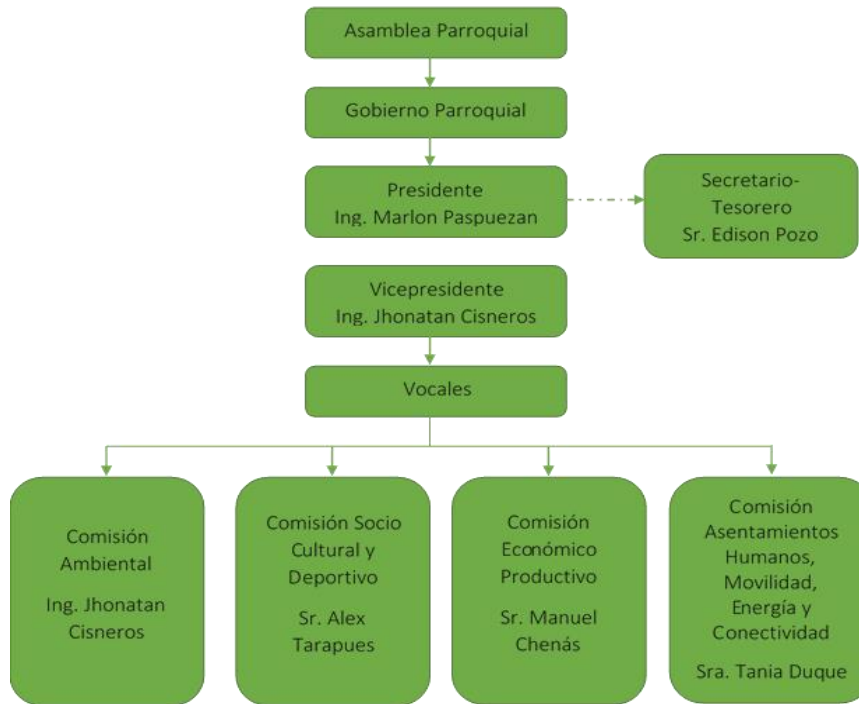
Asamblea Parroquial

Gobierno Parroquial

Presidente
Ing. Marlon Paspuezan

Secretario-
Tesorero
Sr. Edison Pozo

Vicepresidente
Ing. Jhonatan Cisneros

Vocales

Comisión Ambiental

Ing. Jhonatan Cisneros

Comisión Socio Cultural y Deportivo

Sr. Alex Tarapues

Comisión Económico Productivo

Sr. Manuel Chenás

Comisión Asentamientos Humanos, Movilidad, Energía y Conectividad

Sra. Tania Duque